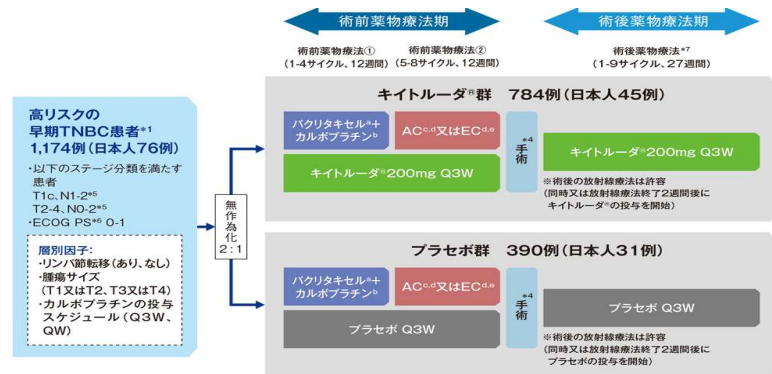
術前薬物療法期

術後薬物療法期

術前薬物療法①
(1-4サイクル、12週間)

術前薬物療法②
(5-8サイクル、12週間)

術後薬物療法$^{*7}$
(1-9サイクル、27週間)

高リスクの
早期TNBC患者$^{*1}$
1,174例（日本人76例）

・以下のステージ分類を満たす患者
T1c、N1-2$^{*5}$
T2-4、N0-2$^{*5}$
・ECOG PS$^{*6}$ 0-1

層別因子：
・リンパ節転移（あり、なし）
・腫瘍サイズ
（T1又はT2、T3又はT4）
・カルボプラチンの投与スケジュール（Q3W、QW）

無作為化
2：1

キイトルーダ$^{®}$群　784例（日本人45例）

パクリタキセル$^{a}$＋カルボプラチン$^{b}$

AC$^{c,d}$又はEC$^{d,e}$

手術$^{*4}$

キイトルーダ$^{®}$200mg Q3W

キイトルーダ$^{®}$200mg Q3W

※術後の放射線療法は許容
（同時又は放射線療法終了2週間後にキイトルーダ$^{®}$の投与を開始）

プラセボ群　390例（日本人31例）

パクリタキセル$^{a}$＋カルボプラチン$^{b}$

AC$^{c,d}$又はEC$^{d,e}$

手術$^{*4}$

プラセボ Q3W

プラセボ Q3W

※術後の放射線療法は許容
（同時又は放射線療法終了2週間後にプラセボの投与を開始）